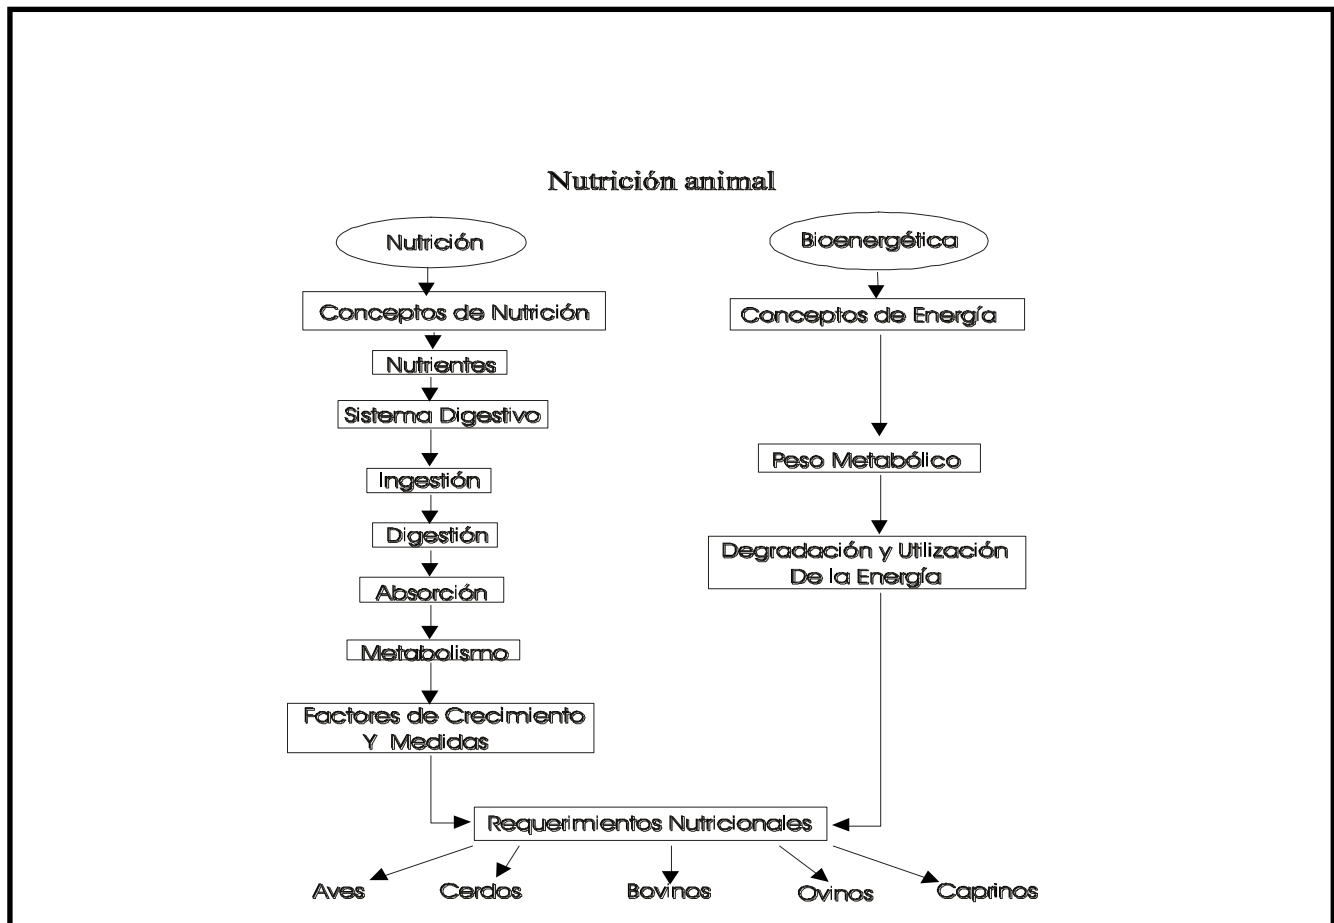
Nutrición animal

Nutrición

Conceptos de Nutrición

Nutrientes

Sistema Digestivo

Ingestión

Digestión

Absorción

Metabolismo

Factores de Crecimiento Y Medidas

Bioenergética

Conceptos de Energía

Peso Metabólico

Degradación y Utilización De la Energía

Requerimientos Nutricionales

Aves

Cerdos

Bovinos

Ovinos

Caprinos